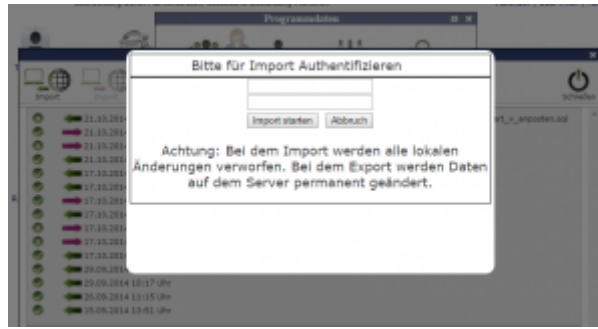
Programmdaten

Bitte für Import Authentifizieren

Import starten Abbruch

Achtung: Bei dem Import werden alle lokalen Änderungen verworfen. Bei dem Export werden Daten auf dem Server permanent geändert.

Import
Export
Schließen

21.10.2014
21.10.2014
21.10.2014
21.10.2014
17.10.2014
17.10.2014
17.10.2014
17.10.2014
17.10.2014
17.10.2014
17.10.2014
29.09.2014
29.09.2014 10:17 Uhr
26.09.2014 11:15 Uhr
15.09.2014 13:01 Uhr

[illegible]rt_v_eposten.sol